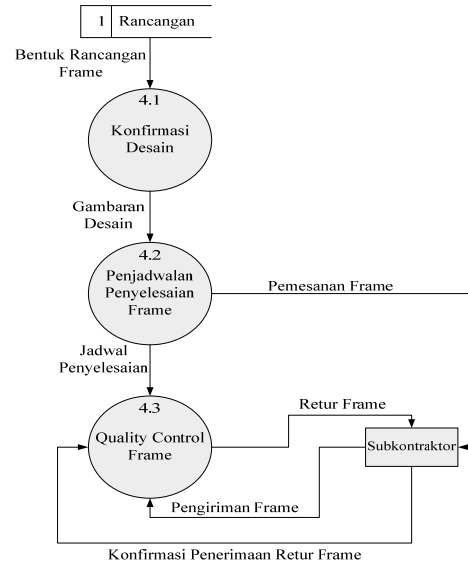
1 Rancangan

Bentuk Rancangan Frame

4.1
Konfirmasi Desain

Gambaran Desain

4.2
Penjadwalan Penyelesaian Frame

Pemesanan Frame

Jadwal Penyelesaian

4.3
Quality Control Frame

Retur Frame

Subkontraktor

Pengiriman Frame

Konfirmasi Penerimaan Retur Frame